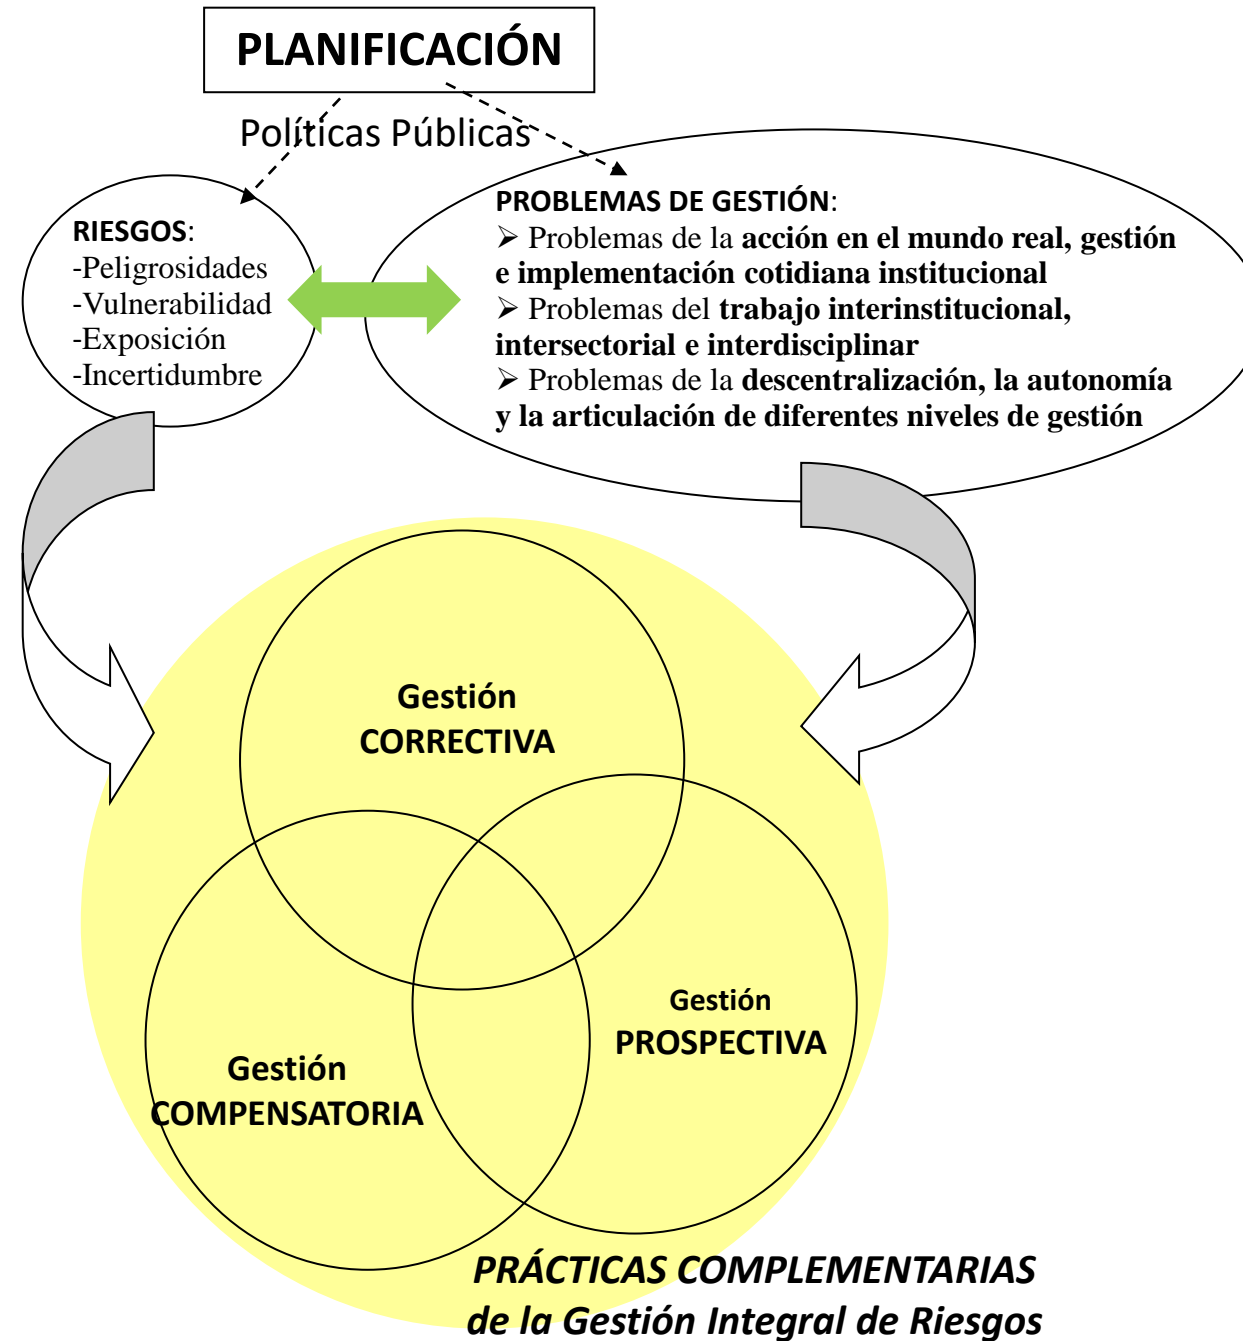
PLANIFICACIÓN

Políticas Públicas

RIESGOS:
-Peligrosidades
-Vulnerabilidad
-Exposición
-Incertidumbre

PROBLEMAS DE GESTIÓN:
➢ Problemas de la acción en el mundo real, gestión e implementación cotidiana institucional
➢ Problemas del trabajo interinstitucional, intersectorial e interdisciplinar
➢ Problemas de la descentralización, la autonomía y la articulación de diferentes niveles de gestión

Gestión CORRECTIVA

Gestión PROSPECTIVA

Gestión COMPENSATORIA

PRÁCTICAS COMPLEMENTARIAS de la Gestión Integral de Riesgos